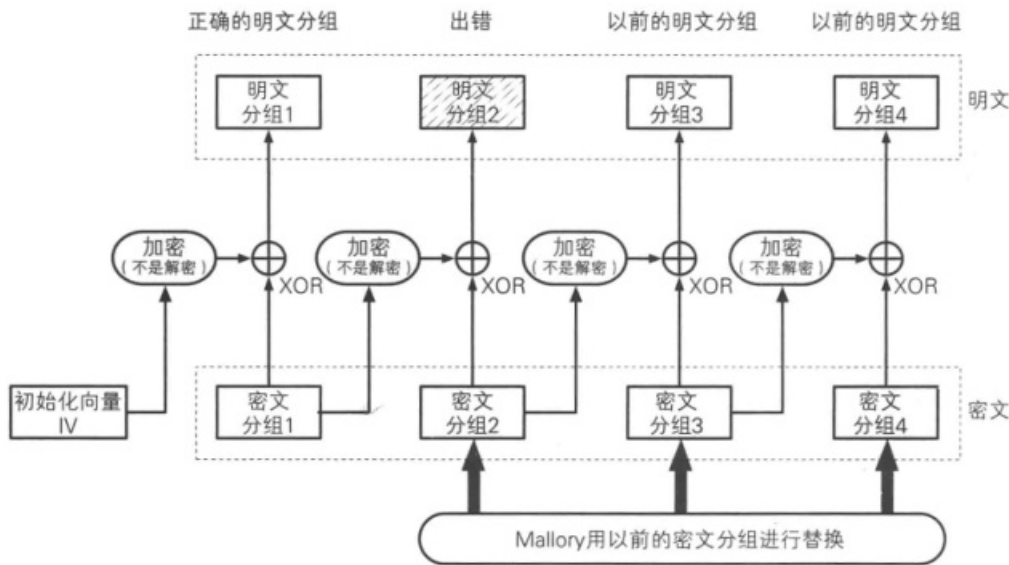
正确的明文分组

出错

以前的明文分组

以前的明文分组

明文分组1

明文分组2

明文分组3

明文分组4

明文

加密（不是解密）

XOR

加密（不是解密）

XOR

加密（不是解密）

XOR

加密（不是解密）

XOR

初始化向量 IV

密文分组1

密文分组2

密文分组3

密文分组4

密文

Mallory用以前的密文分组进行替换